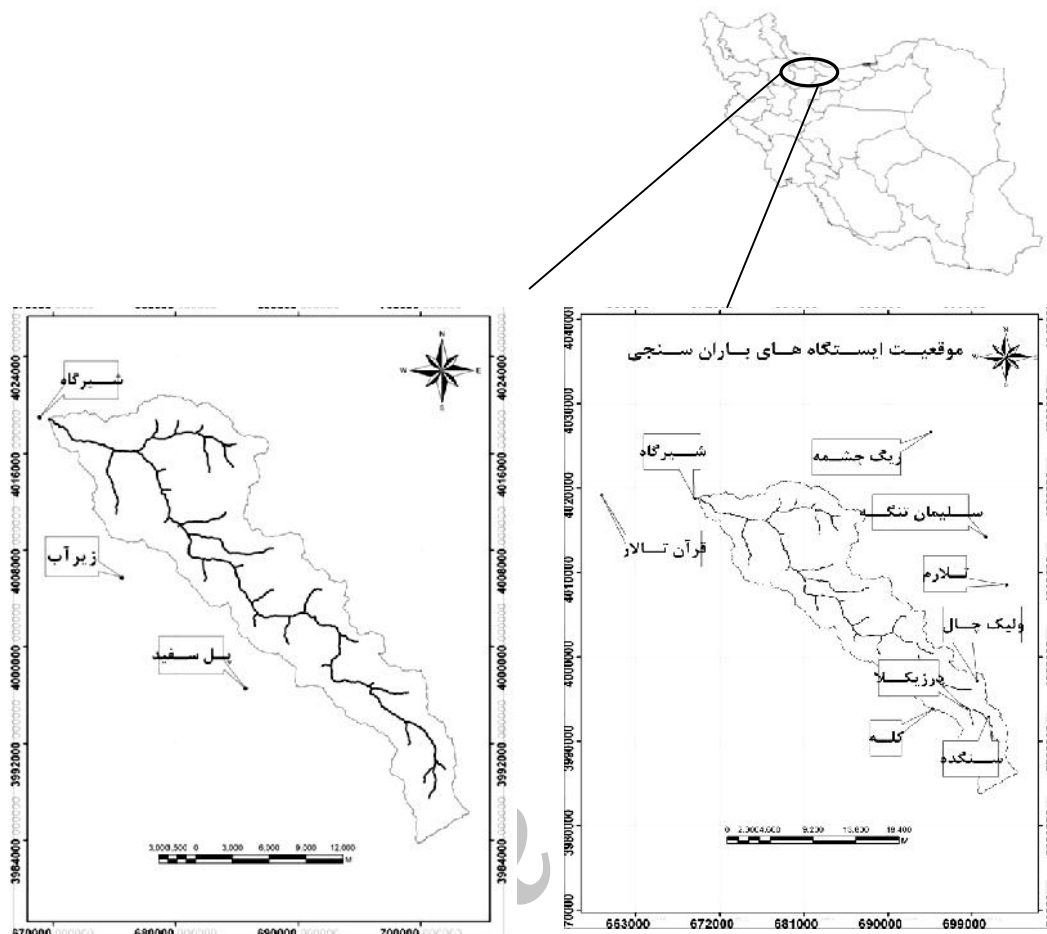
شیرگاه
زیرآب
پل سفید
4024000
4016000
4008000
4000000
3992000
3984000
3,000 1,500 0 3,000 6,000 9,000 12,000
M
670000
680000
690000
700000

موقعیت ایستگاه های باران سنجی
شیرگاه
ریگ چشمه
سلیمان تنگه
قرآن تالار
تالارم
ولیک چال
درزیکلا
کله
سنگده
4040000
4030000
4020000
4010000
4000000
3990000
3980000
3970000
0 2,300 4,600 9,200 13,800 18,400
M
663000
672000
681000
690000
699000